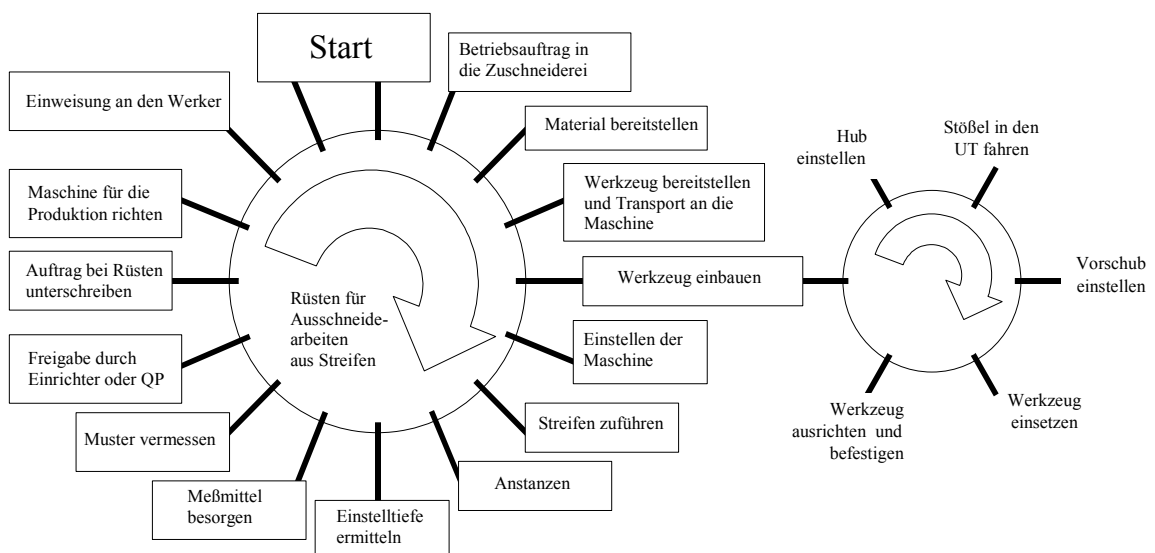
Start

Betriebsauftrag in die Zuschneiderei

Material bereitstellen

Werkzeug bereitstellen und Transport an die Maschine

Werkzeug einbauen

Einstellen der Maschine

Streifen zuführen

Anstanzen

Einstelltiefe ermitteln

Meßmittel besorgen

Muster vermessen

Freigabe durch Einrichter oder QP

Auftrag bei Rüsten unterschreiben

Maschine für die Produktion richten

Einweisung an den Werker

Rüsten für Ausschneidearbeiten aus Streifen

Hub einstellen

Stößel in den UT fahren

Vorschub einstellen

Werkzeug einsetzen

Werkzeug ausrichten und befestigen